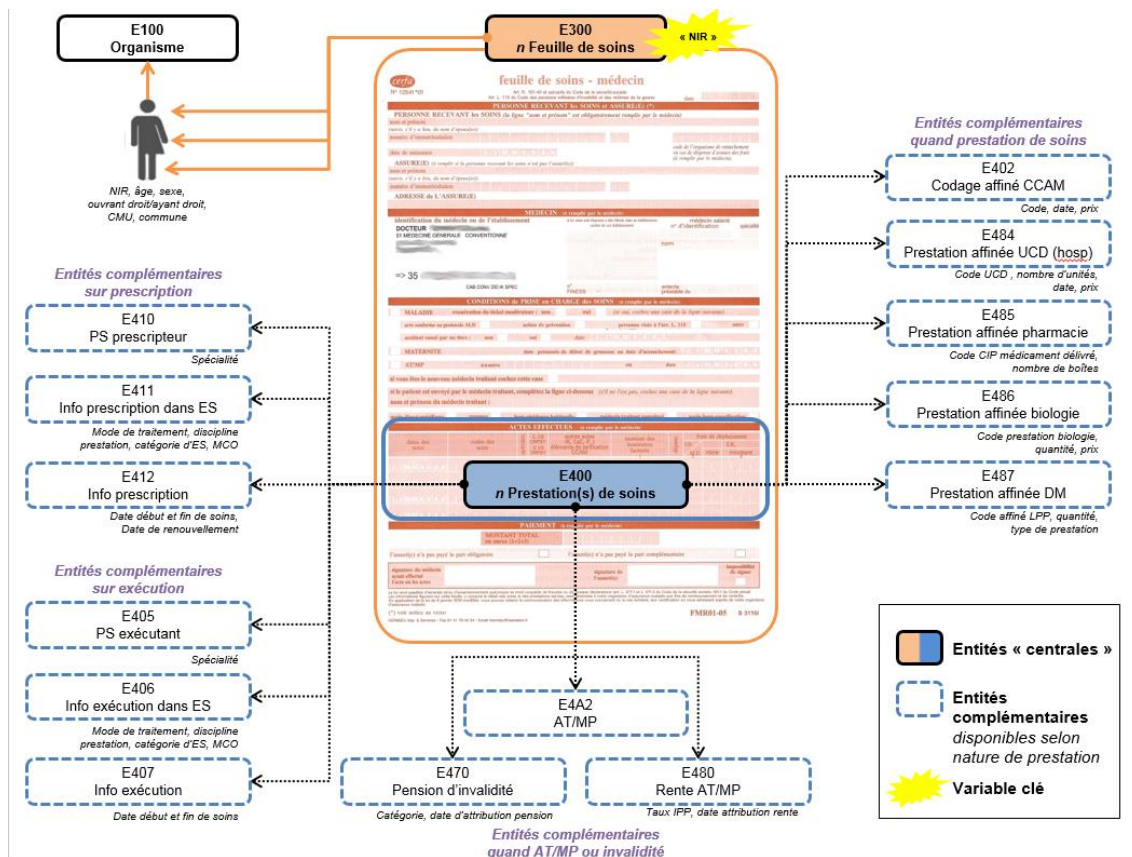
E100
Organisme

E300
*n* Feuille de soins

« NIR »

NIR, âge, sexe, ouvrant droit/ayant droit, CMU, commune

cerfa
feuille de soins - médecin

PERSONNE RECEVANT les SOINS et ASSURE(E)

MEDECIN

DOCTEUR
01 MEDECINE GENERALE CONVENTIONNE

=> 35

CONDITIONS DE PRISE en CHARGE des SOINS

MALADIE

MATERNITE

AT/MP

ACTES EFFECTUES

PAIEMENT

MONTANT TOTAL

FMR01-05

Entités complémentaires quand prestation de soins

E402
Codage affiné CCAM
Code, date, prix

E484
Prestation affinée UCD (hosp)
Code UCD , nombre d'unités, date, prix

E485
Prestation affinée pharmacie
Code CIP médicament délivré, nombre de boîtes

E486
Prestation affinée biologie
Code prestation biologie, quantité, prix

E487
Prestation affinée DM
Code affiné LPP, quantité, type de prestation

Entités complémentaires sur prescription

E410
PS prescripteur
Spécialité

E411
Info prescription dans ES
Mode de traitement, discipline prestation, catégorie d'ES, MCO

E412
Info prescription
Date début et fin de soins, Date de renouvellement

E400
*n* Prestation(s) de soins

Entités complémentaires sur exécution

E405
PS exécutant
Spécialité

E406
Info exécution dans ES
Mode de traitement, discipline prestation, catégorie d'ES, MCO

E407
Info exécution
Date début et fin de soins

E4A2
AT/MP

E470
Pension d'invalidité
Catégorie, date d'attribution pension

E480
Rente AT/MP
Taux IPP, date attribution rente

Entités complémentaires quand AT/MP ou invalidité

Entités « centrales »

Entités complémentaires disponibles selon nature de prestation

Variable clé